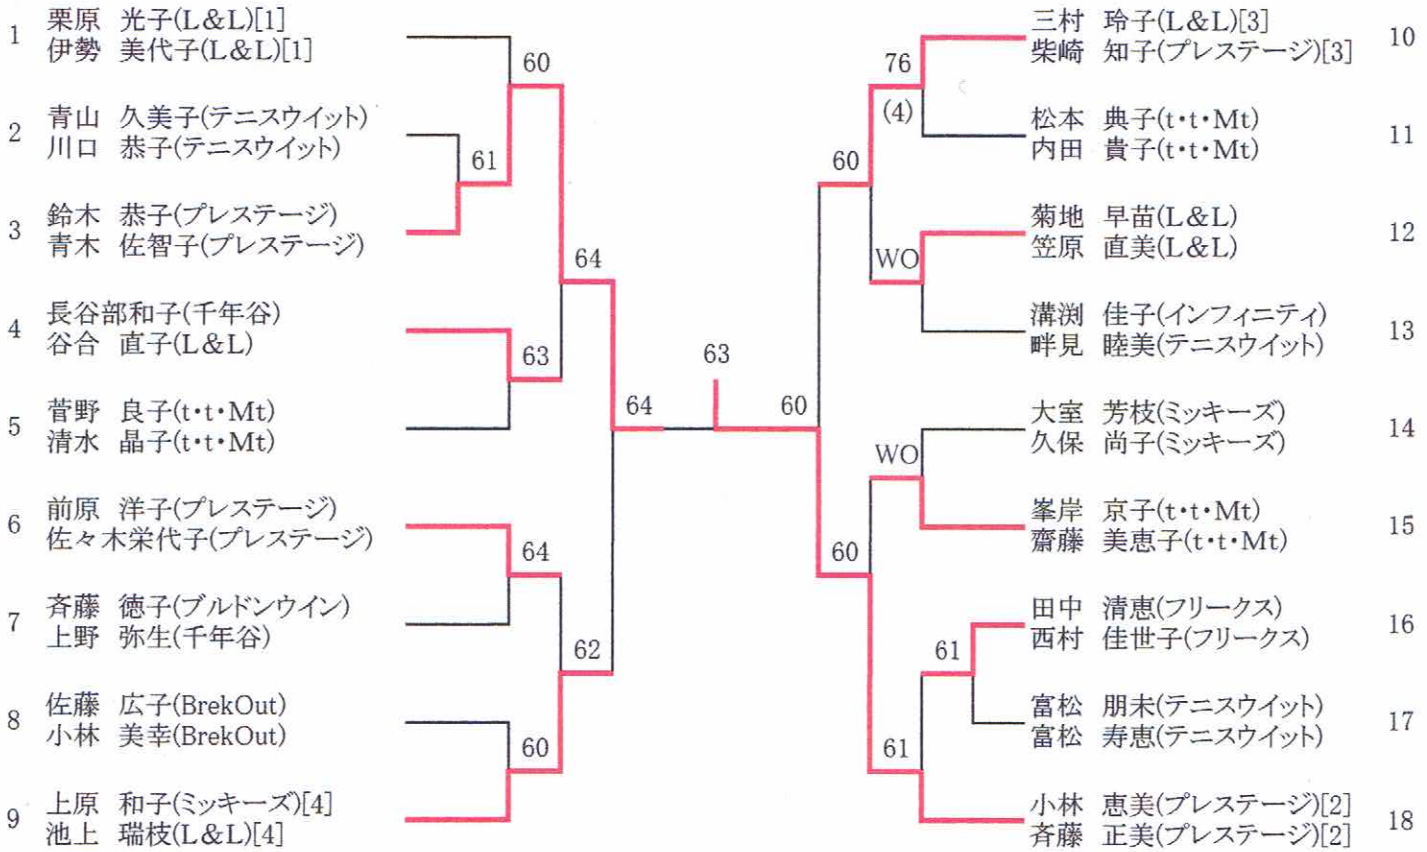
1 栗原 光子(L&L)[1]
伊勢 美代子(L&L)[1]

2 青山 久美子(テニスウイット)
川口 恭子(テニスウイット)

3 鈴木 恭子(プレステージ)
青木 佐智子(プレステージ)

4 長谷部和子(千年谷)
谷合 直子(L&L)

5 菅野 良子(t・t・Mt)
清水 晶子(t・t・Mt)

6 前原 洋子(プレステージ)
佐々木栄代子(プレステージ)

7 斉藤 徳子(ブルドンウイン)
上野 弥生(千年谷)

8 佐藤 広子(BrekOut)
小林 美幸(BrekOut)

9 上原 和子(ミッキーズ)[4]
池上 瑞枝(L&L)[4]

60
61
64
63
64
62
60
64
63
60

三村 玲子(L&L)[3]
柴崎 知子(プレステージ)[3] 10

松本 典子(t・t・Mt)
内田 貴子(t・t・Mt) 11

菊地 早苗(L&L)
笠原 直美(L&L) 12

溝渕 佳子(インフィニティ)
畔見 睦美(テニスウイット) 13

大室 芳枝(ミッキーズ)
久保 尚子(ミッキーズ) 14

峯岸 京子(t・t・Mt)
齋藤 美恵子(t・t・Mt) 15

田中 清恵(フリークス)
西村 佳世子(フリークス) 16

富松 朋未(テニスウイット)
富松 寿恵(テニスウイット) 17

小林 恵美(プレステージ)[2]
斉藤 正美(プレステージ)[2] 18

76
(4)
60
WO
60
WO
60
61
61